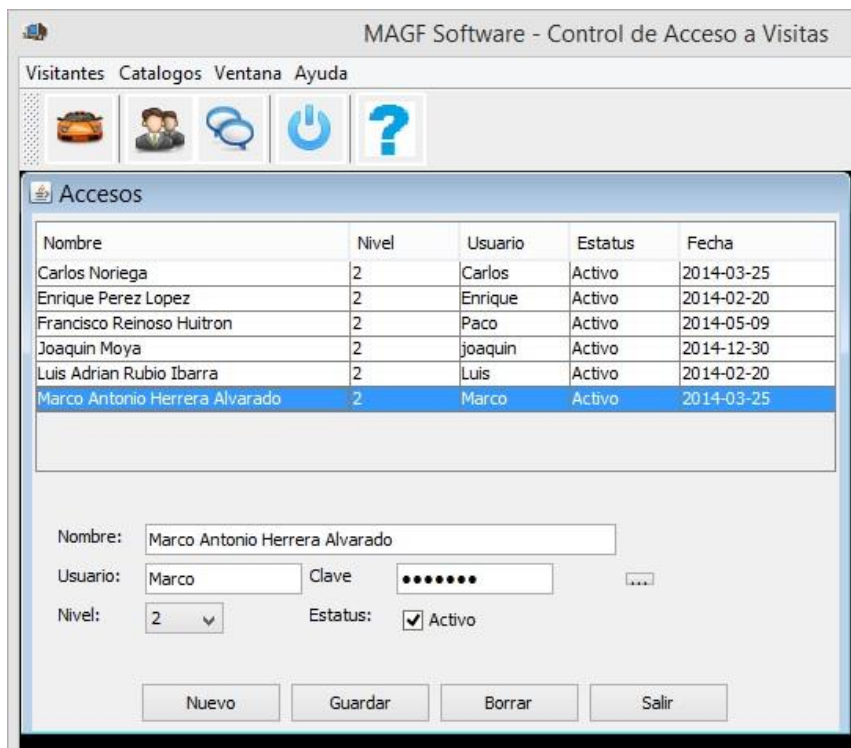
MAGF Software - Control de Acceso a Visitas

Visitantes Catalogos Ventana Ayuda

Accesos

| Nombre | Nivel | Usuario | Estatus | Fecha |
|---|---|---|---|---|
| Carlos Noriega | 2 | Carlos | Activo | 2014-03-25 |
| Enrique Perez Lopez | 2 | Enrique | Activo | 2014-02-20 |
| Francisco Reinoso Huitron | 2 | Paco | Activo | 2014-05-09 |
| Joaquin Moya | 2 | joaquin | Activo | 2014-12-30 |
| Luis Adrian Rubio Ibarra | 2 | Luis | Activo | 2014-02-20 |
| Marco Antonio Herrera Alvarado | 2 | Marco | Activo | 2014-03-25 |

Nombre: Marco Antonio Herrera Alvarado

Usuario: Marco

Clave •••••••

...

Nivel: 2

Estatus: Activo

Nuevo Guardar Borrar Salir